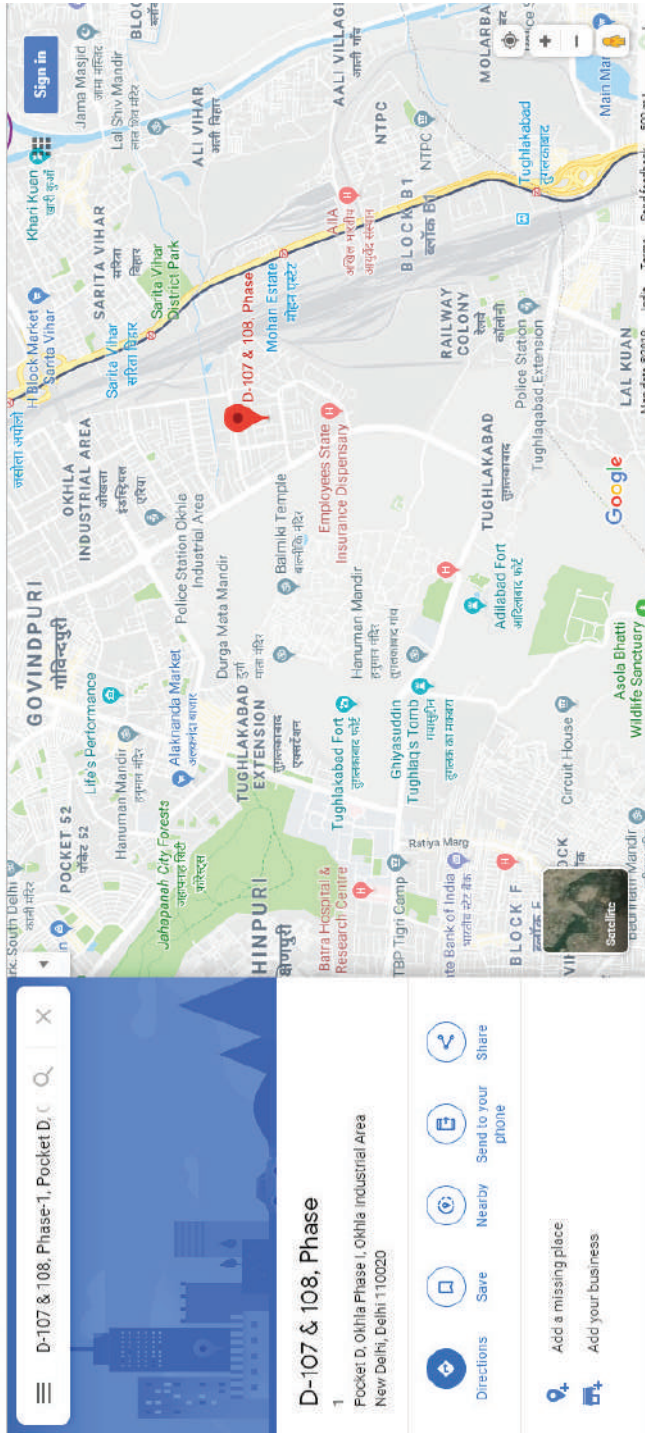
D-107 & 108, Phase-1, Pocket D,

D-107 & 108, Phase 1

Pocket D, Okhla Phase I, Okhla Industrial Area New Delhi, Delhi 110020

Directions
Save
Nearby
Send to your phone
Share

Add a missing place
Add your business

Sign in

GOVINDPURI
गोविन्दपुरी
OKHLA INDUSTRIAL AREA
ओखला इंडस्ट्रियल एरिया
SARITA VIHAR
सरिता विहार
ALI VIHAR
अली विहार
AALI VILLAGE
आली गाँव
NTPC
BLOCK B1
ब्लॉक बी1
RAILWAY COLONY
रेलवे कॉलोनी
TUGHLAKABAD
तुगलकाबाद
TUGHLAKABAD EXTENSION
तुगलकाबाद एक्सटेंशन
POCKET 52
पॉकेट 52
HINPURI
MOLARBAND
LAL KUAN
BLOCK F
ब्लॉक F

Jama Masjid
जामा मस्जिद
Lal Shiv Mandir
लाल शिव मंदिर
Khari Kuen
खारी कुआँ
H Block Market Sarita Vihar
Sarita Vihar
सरिता विहार
Sarita Vihar District Park
NTPC
AIIA
अखिल भारतीय आयुर्वेद संस्थान
Tughlakabad
तुगलकाबाद
Main Mar
D-107 & 108, Phase
Mohan Estate
मोहन एस्टेट
Employees State Insurance Dispensary
Police Station Tughlaqabad Extension
Police Station Okhla Industrial Area
Balmiki Temple
बाल्मीकि मंदिर
Durga Mata Mandir
दुर्गा माता मंदिर
Hanuman Mandir
हनुमान मंदिर
Alaknanda Market
अलकनंदा बाजार
Life's Performance
Jahapanah City Forests
जहांपनाह सिटी फॉरेस्ट्स
Tughlakabad Fort
तुगलकाबाद फोर्ट
Ghiyasuddin Tughlaq's Tomb
गयासुद्दीन तुगलक का मकबरा
Adilabad Fort
आदिलाबाद फोर्ट
Asola Bhatti Wildlife Sanctuary
Circuit House
Batra Hospital & Research Centre
TBP Tigri Camp
Ratiya Marg
State Bank of India
भारतीय स्टेट बैंक
South Delhi
जसोला अपोलो
Google
Satellite